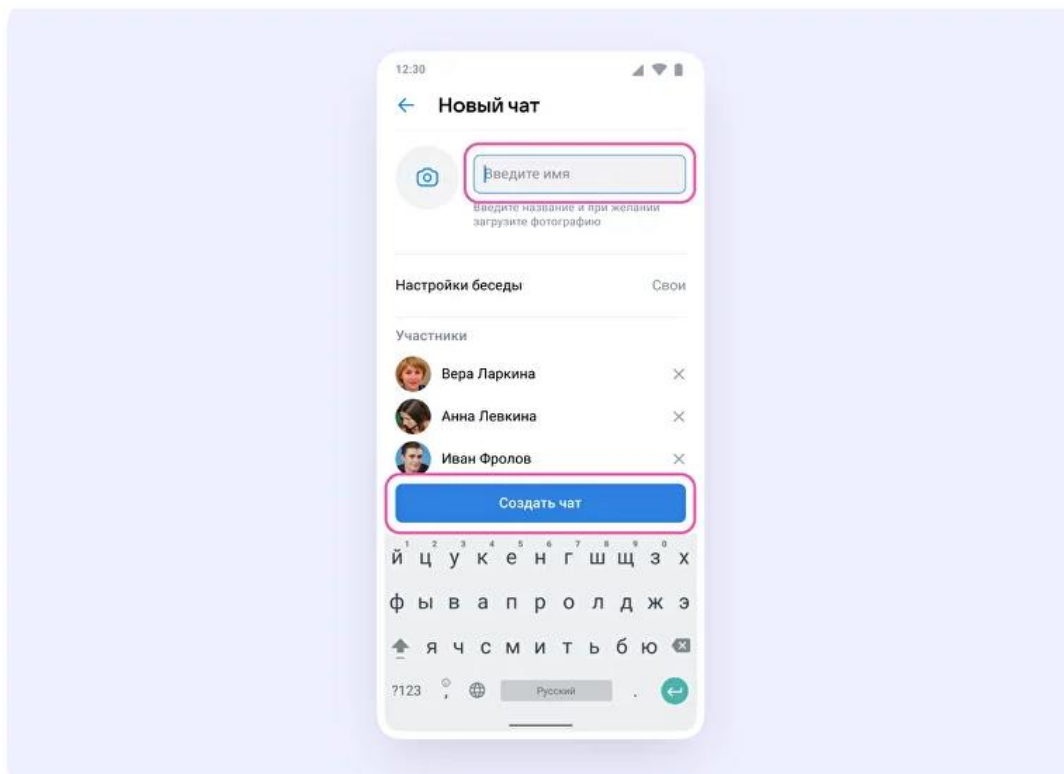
12:30

← Новый чат

Введите имя

Введите название и при желании загрузите фотографию

Настройки беседы Свои

Участники

Вера Ларкина ×

Анна Левкина ×

Иван Фролов ×

Создать чат

й ц у к е н г ш щ з х

ф ы в а п р о л д ж э

я ч с м и т ь б ю

?123 , Русский .